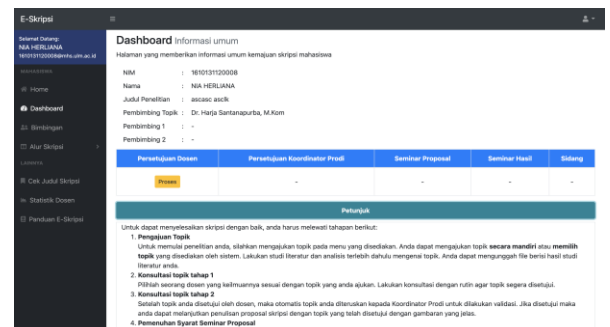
E-Skripsi

Selamat Datang:
NIA HERLIANA
1610131120008@mhs.ulm.ac.id

MAHASISWA

Home

Dashboard

Bimbingan

Alur Skripsi

LAINNYA

Cek Judul Skripsi

Statistik Dosen

Panduan E-Skripsi

Dashboard Informasi umum

Halaman yang memberikan informasi umum kemajuan skripsi mahasiswa

NIM : 1610131120008
Nama : NIA HERLIANA
Judul Penelitian : ascasc asclk
Pembimbing Topik : Dr. Harja Santanapurba, M.Kom
Pembimbing 1 : -
Pembimbing 2 : -

| Persetujuan Dosen | Persetujuan Koordinator Prodi | Seminar Proposal | Seminar Hasil | Sidang |
|---|---|---|---|---|
| Proses | - | - | - | - |

Petunjuk

Untuk dapat menyelesaikan skripsi dengan baik, anda harus melewati tahapan berikut:
1. Pengajuan Topik
Untuk memulai penelitian anda, silahkan mengajukan topik pada menu yang disediakan. Anda dapat mengajukan topik secara mandiri atau memilih topik yang disediakan oleh sistem. Lakukan studi literatur dan diskusi terlebih dahulu mengenai topik. Anda dapat mengunggah file berisi hasil studi literatur anda.
2. Konsultasi topik tahap 1
Pilihlah seorang dosen yang keilmuannya sesuai dengan topik yang anda ajukan. Lakukan konsultasi dengan rutin agar topik segera disetujui.
3. Konsultasi topik tahap 2
Setelah topik anda disetujui oleh dosen, maka otomatis topik anda diteruskan kepada Koordinator Prodi untuk dilakukan validasi. Jika disetujui maka anda dapat melanjutkan penulisan proposal skripsi dengan topik yang telah disetujui dengan gambaran yang jelas.
4. Pemenuhan Syarat Seminar Proposal